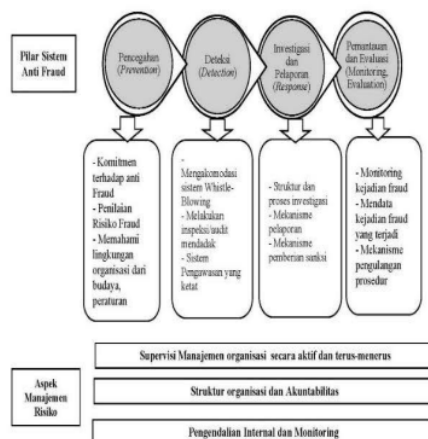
Pilar Sistem Anti Fraud

Pencegahan (Prevention)

Deteksi (Detection)

Investigasi dan Pelaporan (Response)

Pemantauan dan Evaluasi (Monitoring, Evaluation)

- Komitmen terhadap anti Fraud
- Penilaian Risiko Fraud
- Memahami lingkungan organisasi dari budaya, peraturan

- Mengakomodasi sistem Whistle-Blowing
- Melakukan inspeksi/audit mendadak
- Sistem Pengawasan yang ketat

- Struktur dan proses investigasi
- Mekanisme pelaporan
- Mekanisme pemberian sanksi

- Monitoring kejadian fraud
- Mendata kejadian fraud yang terjadi
- Mekanisme pengulangan prosedur

Aspek Manajemen Risiko

Supervisi Manajemen organisasi secara aktif dan terus-menerus

Struktur organisasi dan Akuntabilitas

Pengendalian Internal dan Monitoring